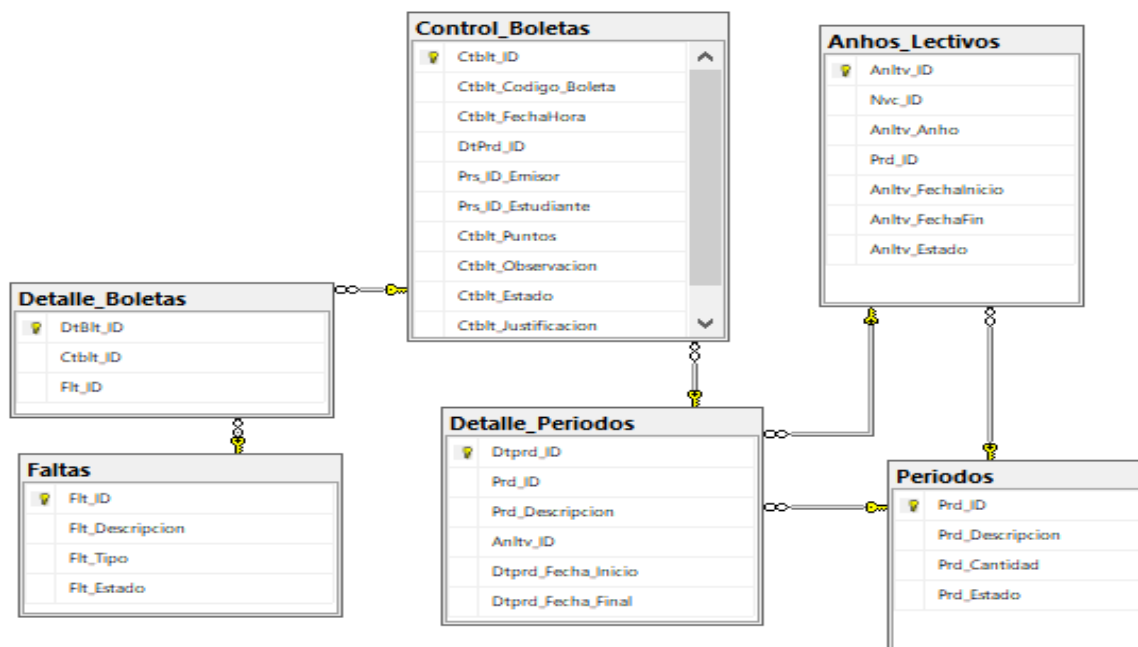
Control_Boletas

Ctblt_ID

Ctblt_Codigo_Boleta

Ctblt_FechaHora

DtPrd_ID

Prs_ID_Emisor

Prs_ID_Estudiante

Ctblt_Puntos

Ctblt_Observacion

Ctblt_Estado

Ctblt_Justificacion

Anhos_Lectivos

Anltv_ID

Nvc_ID

Anltv_Anho

Prd_ID

Anltv_FechaInicio

Anltv_FechaFin

Anltv_Estado

Detalle_Boletas

DtBlt_ID

Ctblt_ID

Flt_ID

Faltas

Flt_ID

Flt_Descripcion

Flt_Tipo

Flt_Estado

Detalle_Periodos

Dtprd_ID

Prd_ID

Prd_Descripcion

Anltv_ID

Dtprd_Fecha_Inicio

Dtprd_Fecha_Final

Periodos

Prd_ID

Prd_Descripcion

Prd_Cantidad

Prd_Estado